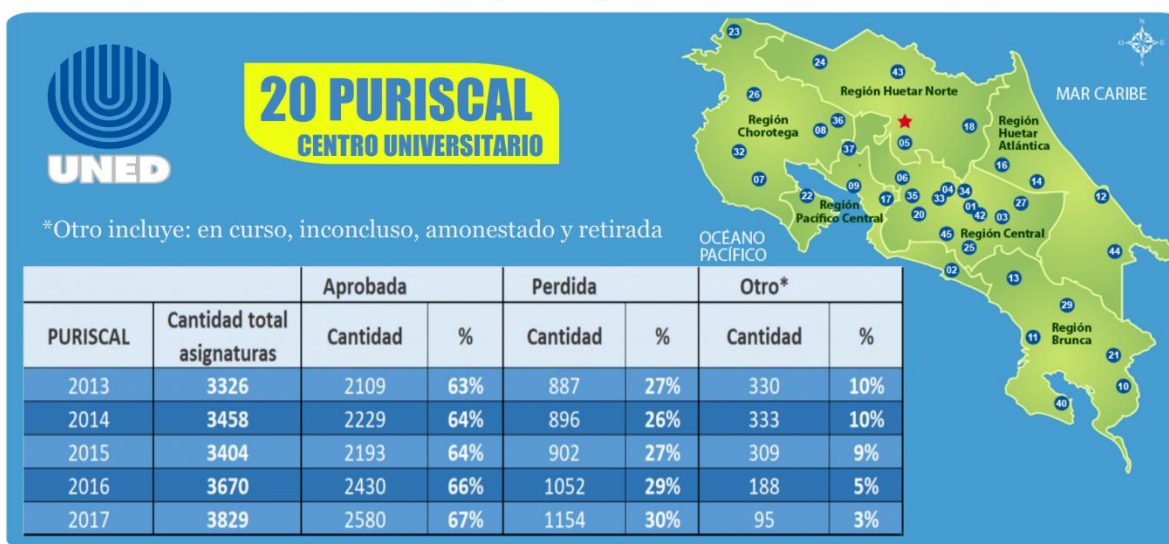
UNED

20 PURISCAL
CENTRO UNIVERSITARIO

*Otro incluye: en curso, inconcluso, amonestado y retirada

| | | Aprobada | | Perdida | | Otro* | |
|---|---|---|---|---|---|---|---|
| PURISCAL | Cantidad total asignaturas | Cantidad | % | Cantidad | % | Cantidad | % |
| 2013 | 3326 | 2109 | 63% | 887 | 27% | 330 | 10% |
| 2014 | 3458 | 2229 | 64% | 896 | 26% | 333 | 10% |
| 2015 | 3404 | 2193 | 64% | 902 | 27% | 309 | 9% |
| 2016 | 3670 | 2430 | 66% | 1052 | 29% | 188 | 5% |
| 2017 | 3829 | 2580 | 67% | 1154 | 30% | 95 | 3% |

MAR CARIBE
OCÉANO PACÍFICO
Región Huetar Norte
Región Chorotega
Región Huetar Atlántica
Región Pacífico Central
Región Central
Región Brunca
23 24 43 26 36 08 18 32 37 05 07 06 16 14 09 04 34 22 17 35 33 03 12 20 01 42 27 45 25 44 02 13 29 11 21 40 10